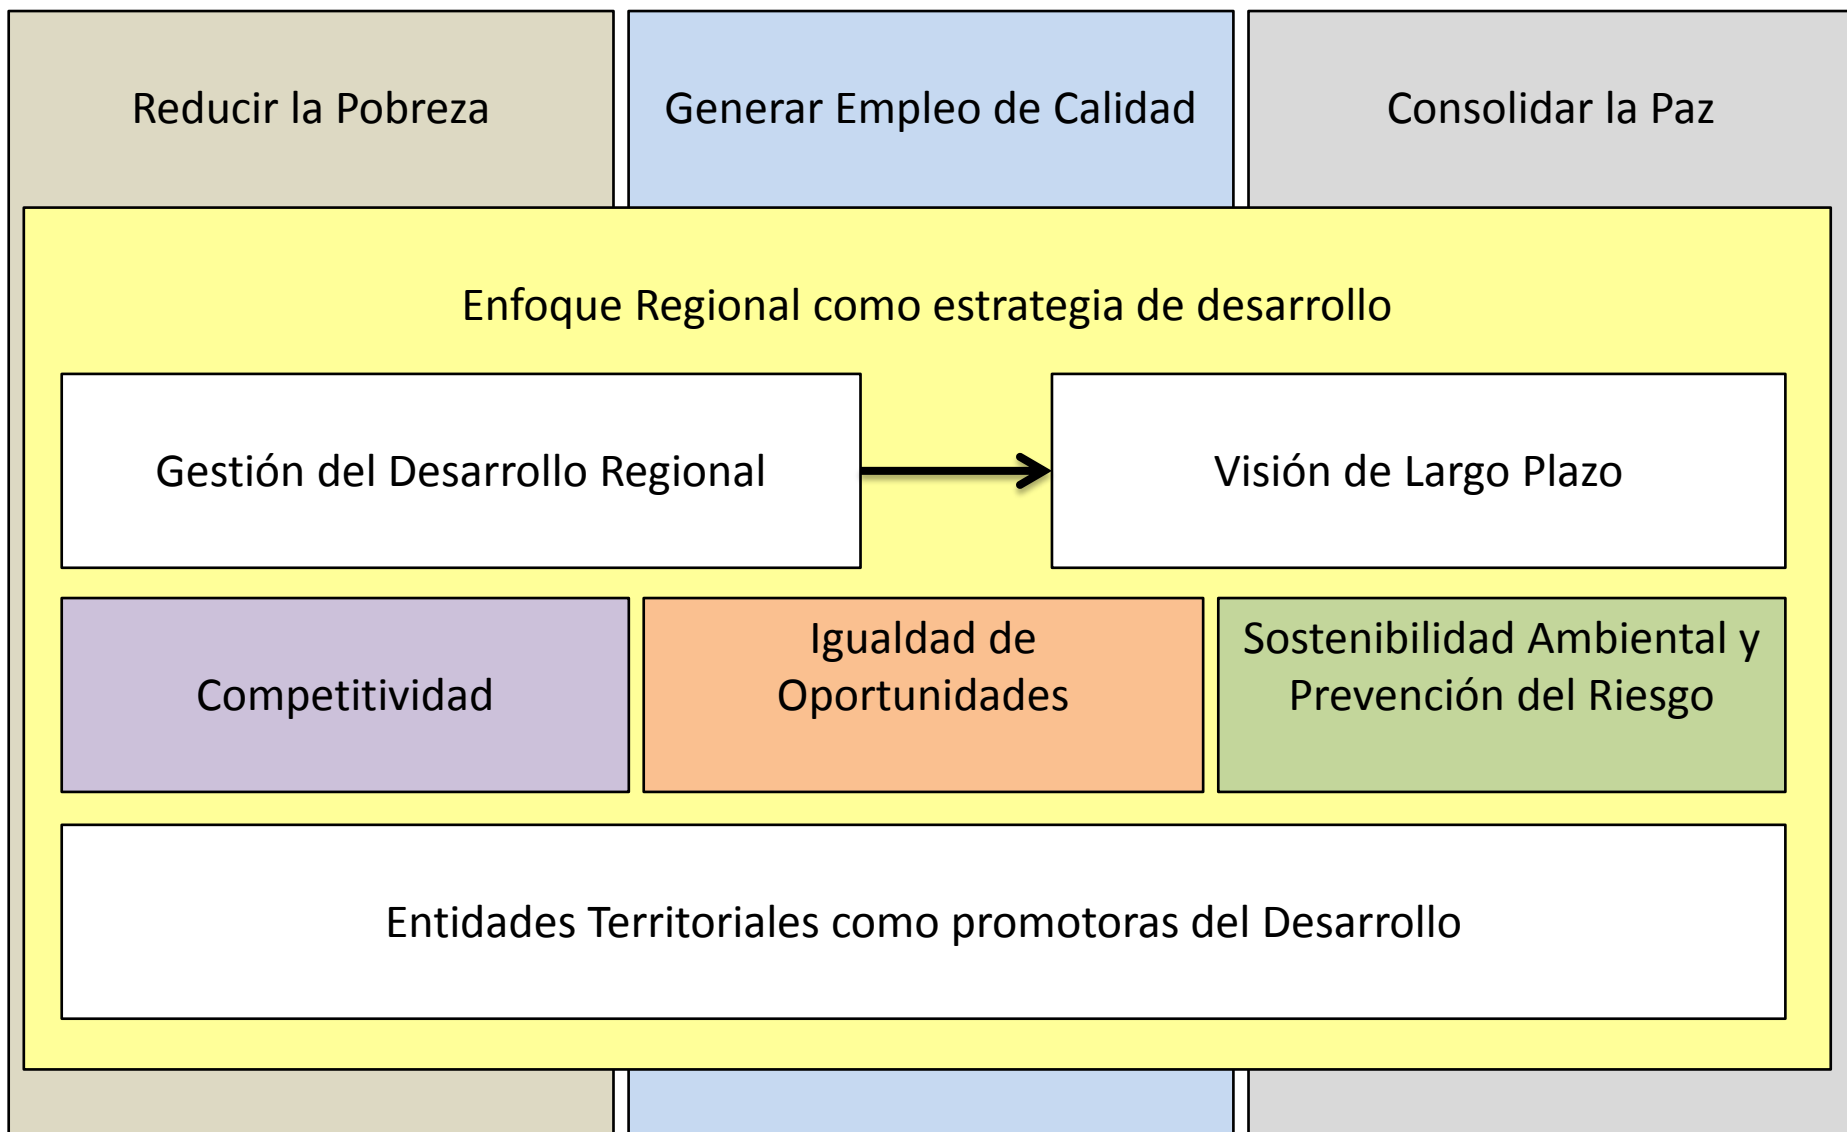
Reducir la Pobreza

Generar Empleo de Calidad

Consolidar la Paz

Enfoque Regional como estrategia de desarrollo

Gestión del Desarrollo Regional

Visión de Largo Plazo

Competitividad

Igualdad de Oportunidades

Sostenibilidad Ambiental y Prevención del Riesgo

Entidades Territoriales como promotoras del Desarrollo